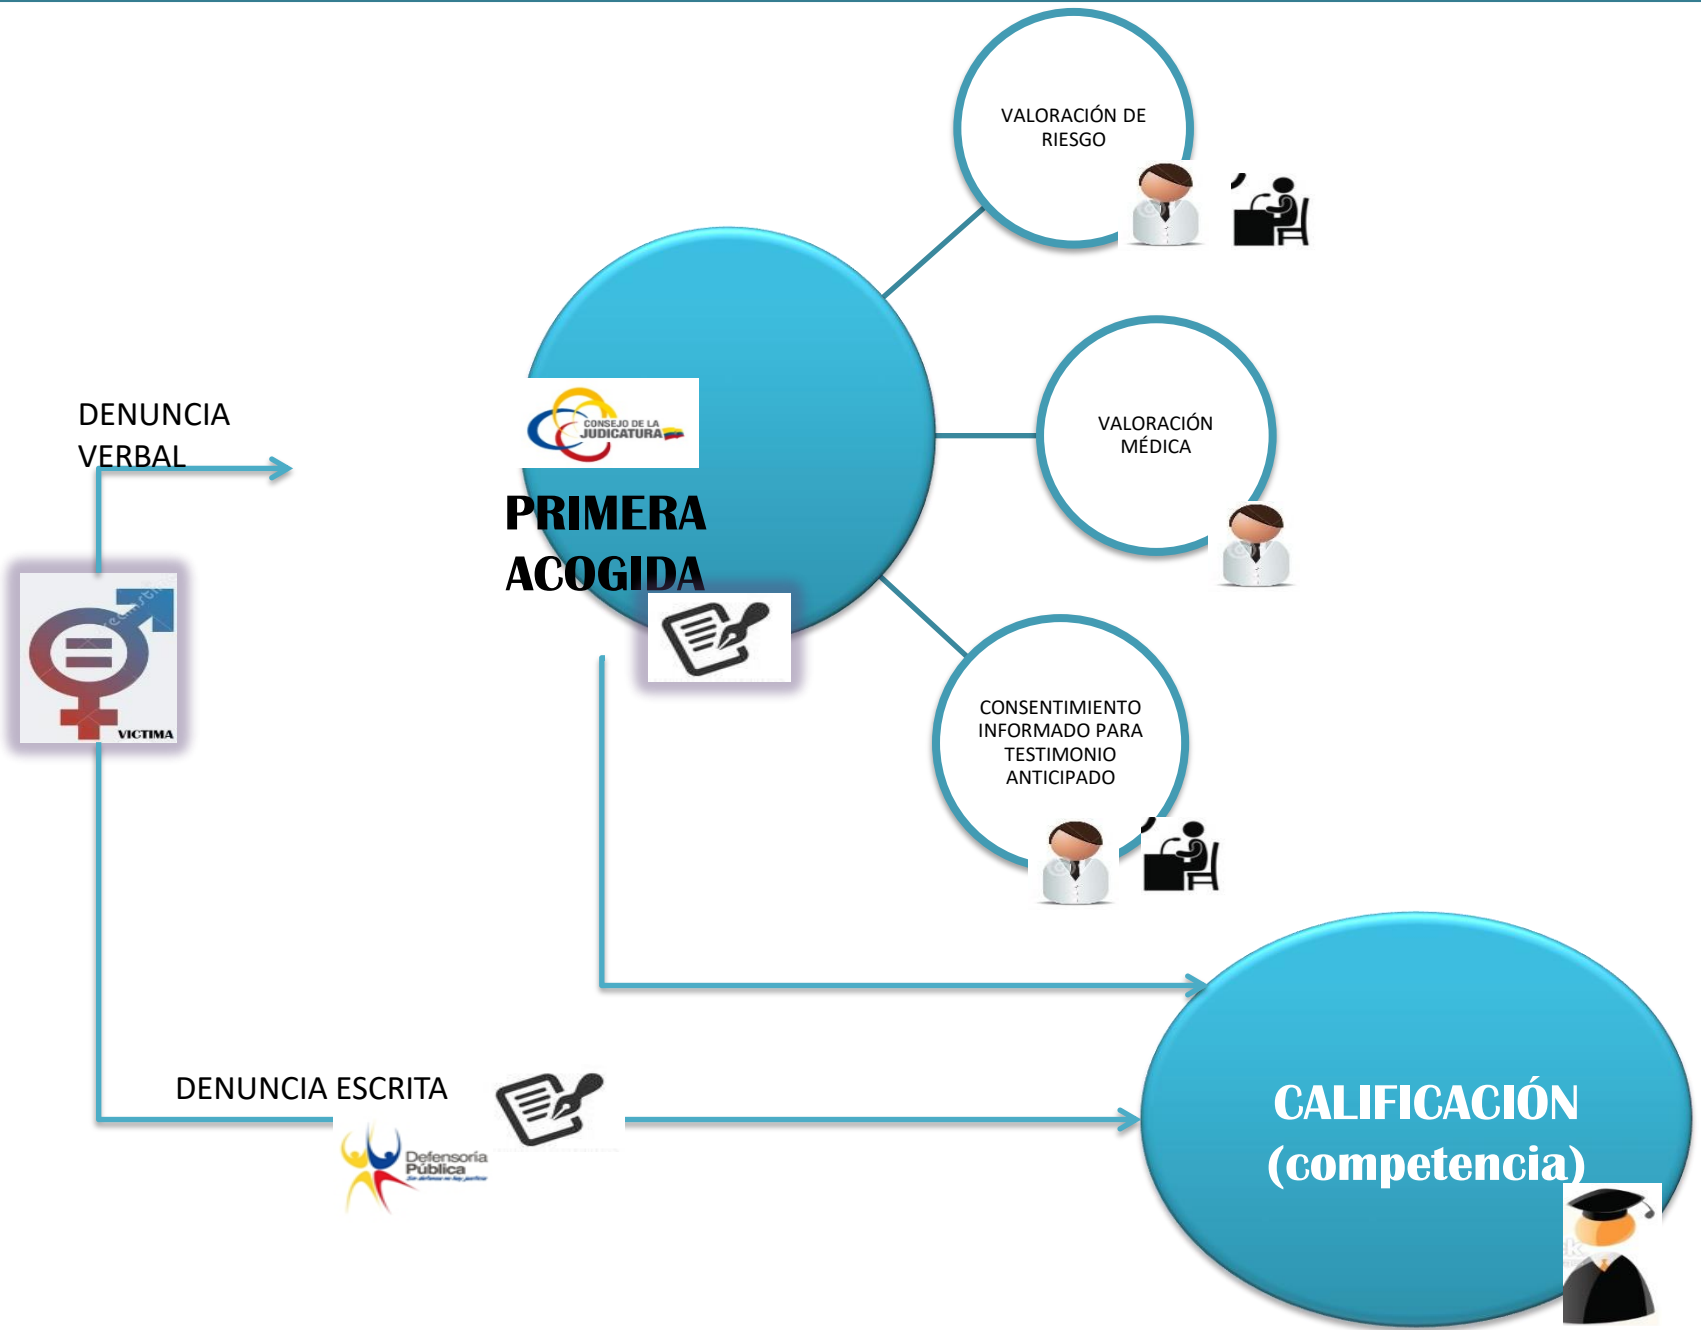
VALORACIÓN DE RIESGO

DENUNCIA VERBAL

CONSEJO DE LA JUDICATURA

PRIMERA ACOGIDA

VALORACIÓN MÉDICA

VICTIMA

CONSENTIMIENTO INFORMADO PARA TESTIMONIO ANTICIPADO

DENUNCIA ESCRITA

Defensoría Pública

CALIFICACIÓN (competencia)